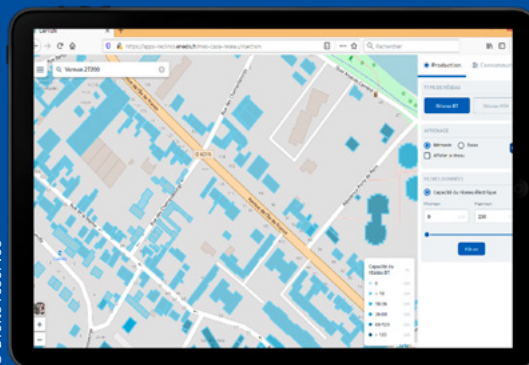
Carnot

https://apps-lectmo.enedis.fr/mes-cases-reseau/injection

Rechercher

Verneuil 27000

Production

Consommation

TYPE DE RÉSEAU

Réseau BT

Réseau HTA

AFFICHAGE

Bâtiments

Zones

Afficher le réseau

FILTRE DONNÉES

Capacité du réseau électrique

Minimum

Maximum

0

230

Filtrer

Capacité du réseau BT

0

< 16

16-36

36-69

69-72,5

> 120

D 6018

Rue Saint-Laurent

Rue du Chemin de Fer

Rue du Canal

+

−